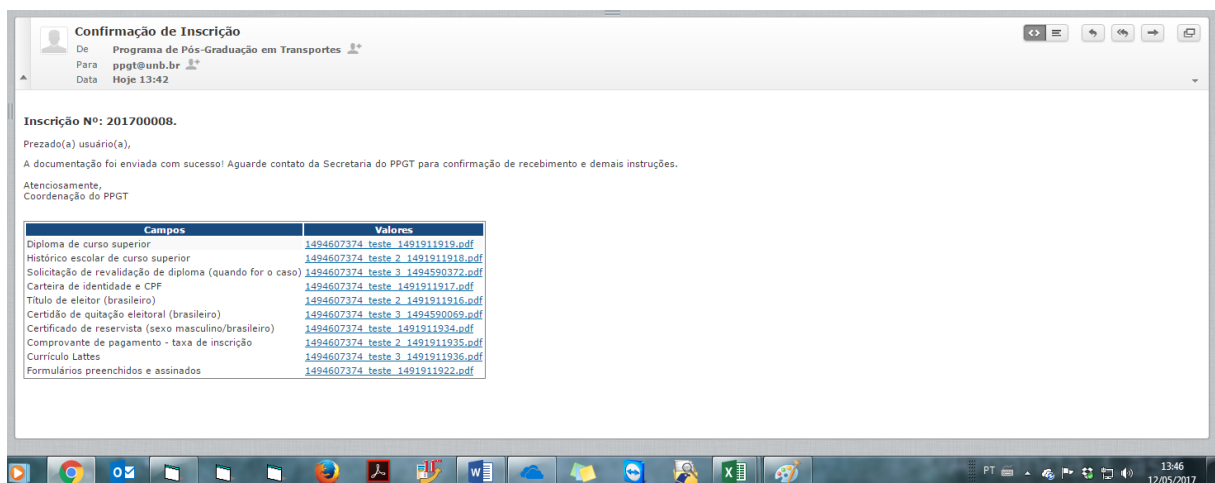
Confirmação de Inscrição
De Programa de Pós-Graduação em Transportes
Para ppgt@unb.br
Data Hoje 13:42

Inscrição Nº: 201700008.

Prezado(a) usuário(a),

A documentação foi enviada com sucesso! Aguarde contato da Secretaria do PPGT para confirmação de recebimento e demais instruções.

Atenciosamente,
Coordenação do PPGT

| Campos | Valores |
|---|---|
| Diploma de curso superior | 1494607374_teste_1491911919.pdf |
| Histórico escolar de curso superior | 1494607374_teste_2_1491911918.pdf |
| Solicitação de revalidação de diploma (quando for o caso) | 1494607374_teste_3_1494590372.pdf |
| Carteira de identidade e CPF | 1494607374_teste_1491911917.pdf |
| Título de eleitor (brasileiro) | 1494607374_teste_2_1491911916.pdf |
| Certidão de quitação eleitoral (brasileiro) | 1494607374_teste_3_1494590069.pdf |
| Certificado de reservista (sexo masculino/brasileiro) | 1494607374_teste_1491911934.pdf |
| Comprovante de pagamento - taxa de inscrição | 1494607374_teste_2_1491911935.pdf |
| Currículo Lattes | 1494607374_teste_3_1491911936.pdf |
| Formulários preenchidos e assinados | 1494607374_teste_1491911922.pdf |

PT
13:46
12/05/2017